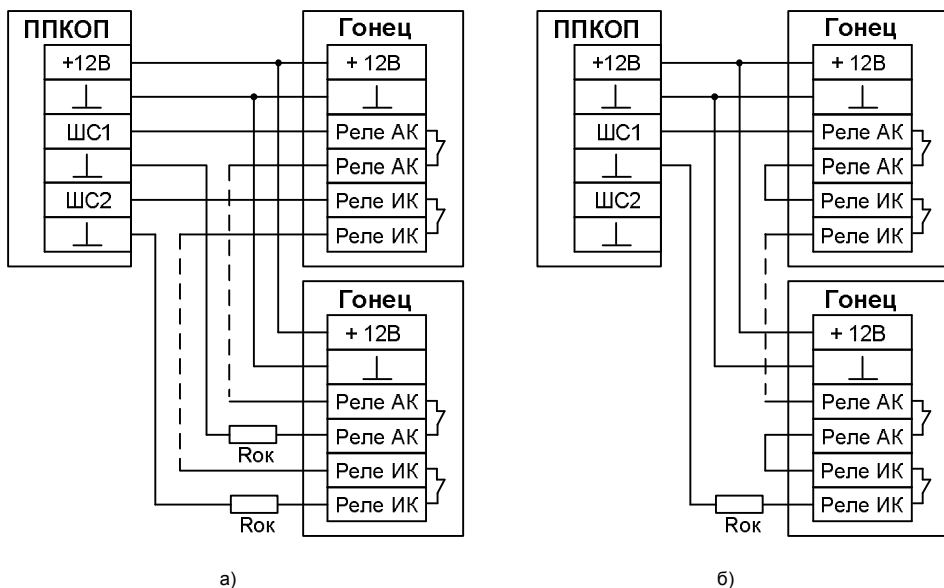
ППКОП
+12В
⊥
ШС1
⊥
ШС2
⊥

Гонец
+ 12В
⊥
Реле АК
Реле АК
Реле ИК
Реле ИК

Гонец
+ 12В
⊥
Реле АК
Реле АК
Реле ИК
Реле ИК

Rок
Rок

а)

ППКОП
+12В
⊥
ШС1
⊥
ШС2
⊥

Гонец
+ 12В
⊥
Реле АК
Реле АК
Реле ИК
Реле ИК

Гонец
+ 12В
⊥
Реле АК
Реле АК
Реле ИК
Реле ИК

Rок

б)